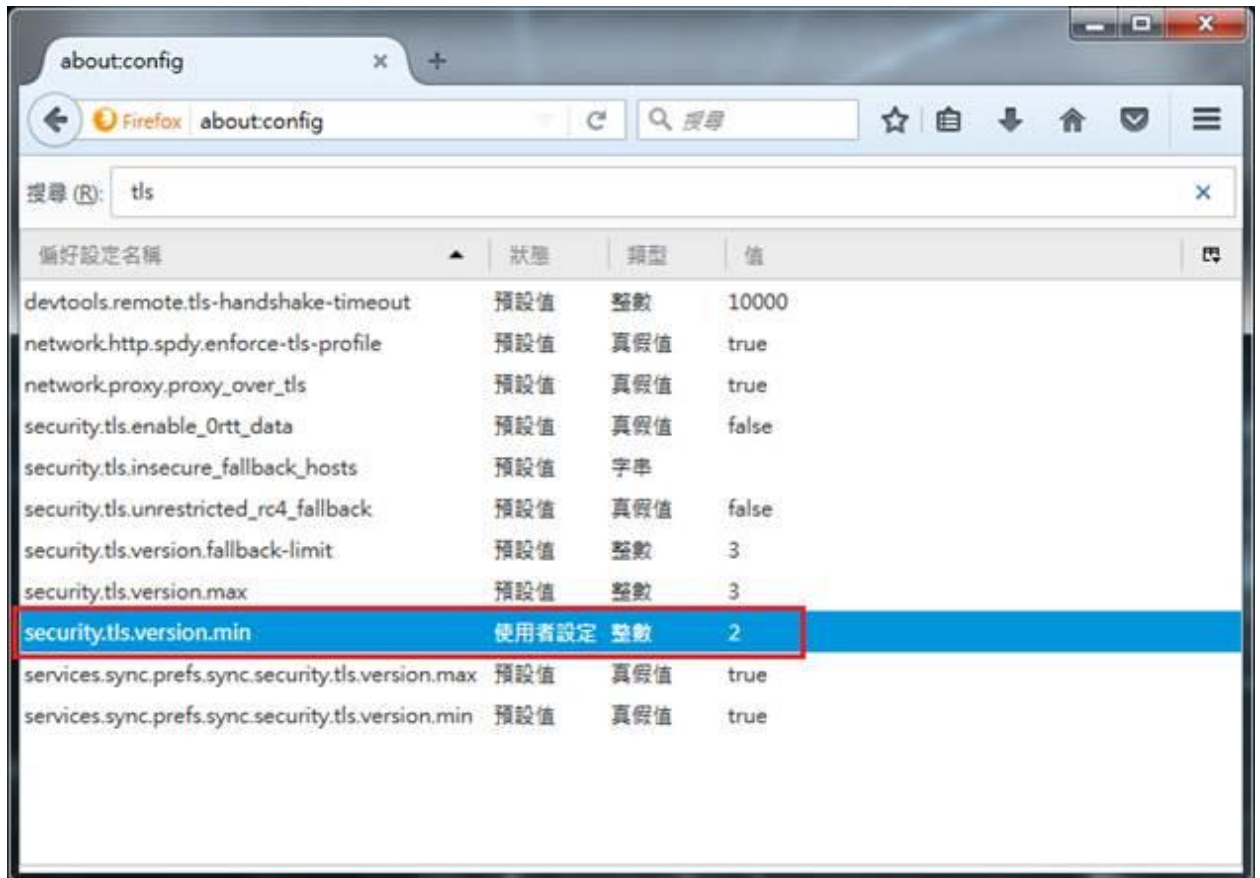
about:config

Firefox about:config

搜尋

搜尋 (R): tls

| 偏好設定名稱 | 狀態 | 類型 | 值 |
|---|---|---|---|
| devtools.remote.tls-handshake-timeout | 預設值 | 整數 | 10000 |
| network.http.spdy.enforce-tls-profile | 預設值 | 真假值 | true |
| network.proxy.proxy_over_tls | 預設值 | 真假值 | true |
| security.tls.enable_0rtt_data | 預設值 | 真假值 | false |
| security.tls.insecure_fallback_hosts | 預設值 | 字串 | |
| security.tls.unrestricted_rc4_fallback | 預設值 | 真假值 | false |
| security.tls.version.fallback-limit | 預設值 | 整數 | 3 |
| security.tls.version.max | 預設值 | 整數 | 3 |
| security.tls.version.min | 使用者設定 | 整數 | 2 |
| services.sync.prefs.sync.security.tls.version.max | 預設值 | 真假值 | true |
| services.sync.prefs.sync.security.tls.version.min | 預設值 | 真假值 | true |